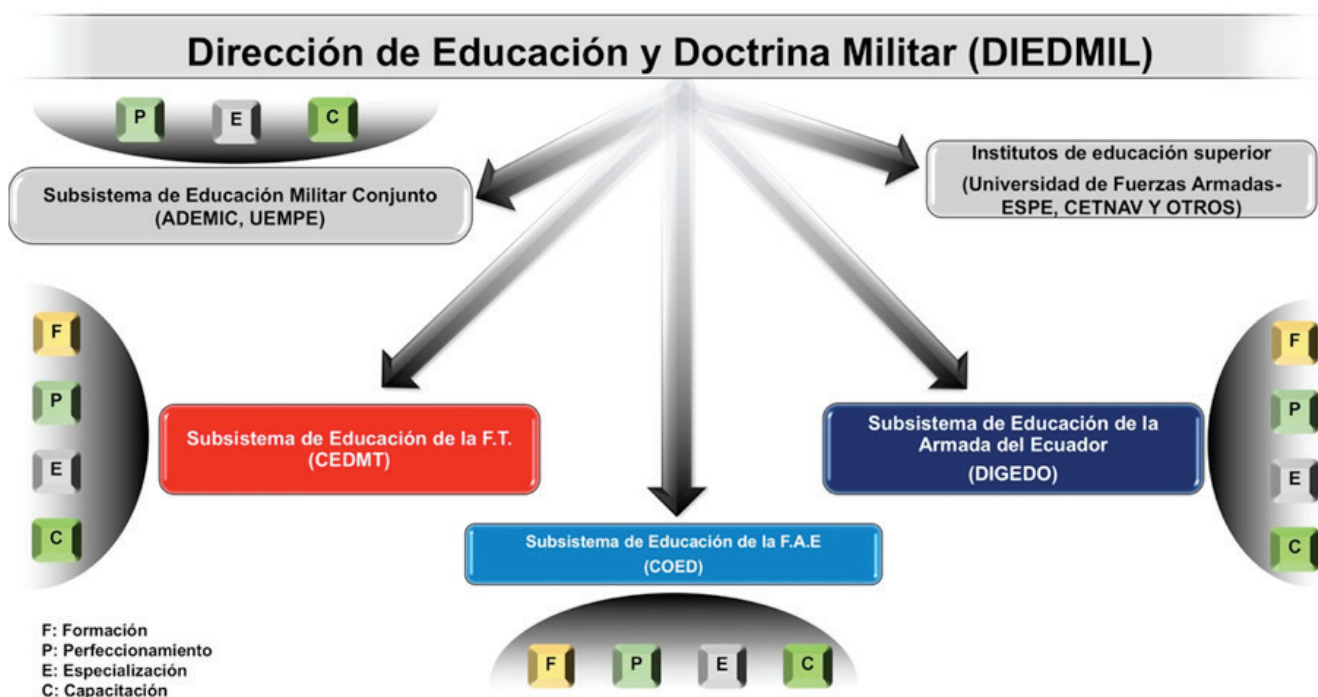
Dirección de Educación y Doctrina Militar (DIEDMIL)

P E C

Subsistema de Educación Militar Conjunto (ADEMIC, UEMPE)

Institutos de educación superior (Universidad de Fuerzas Armadas-ESPE, CETNAV Y OTROS)

F P E C

Subsistema de Educación de la F.T. (CEDMT)

Subsistema de Educación de la Armada del Ecuador (DIGEDO)

F P E C

Subsistema de Educación de la F.A.E (COED)

F P E C

F: Formación
P: Perfeccionamiento
E: Especialización
C: Capacitación